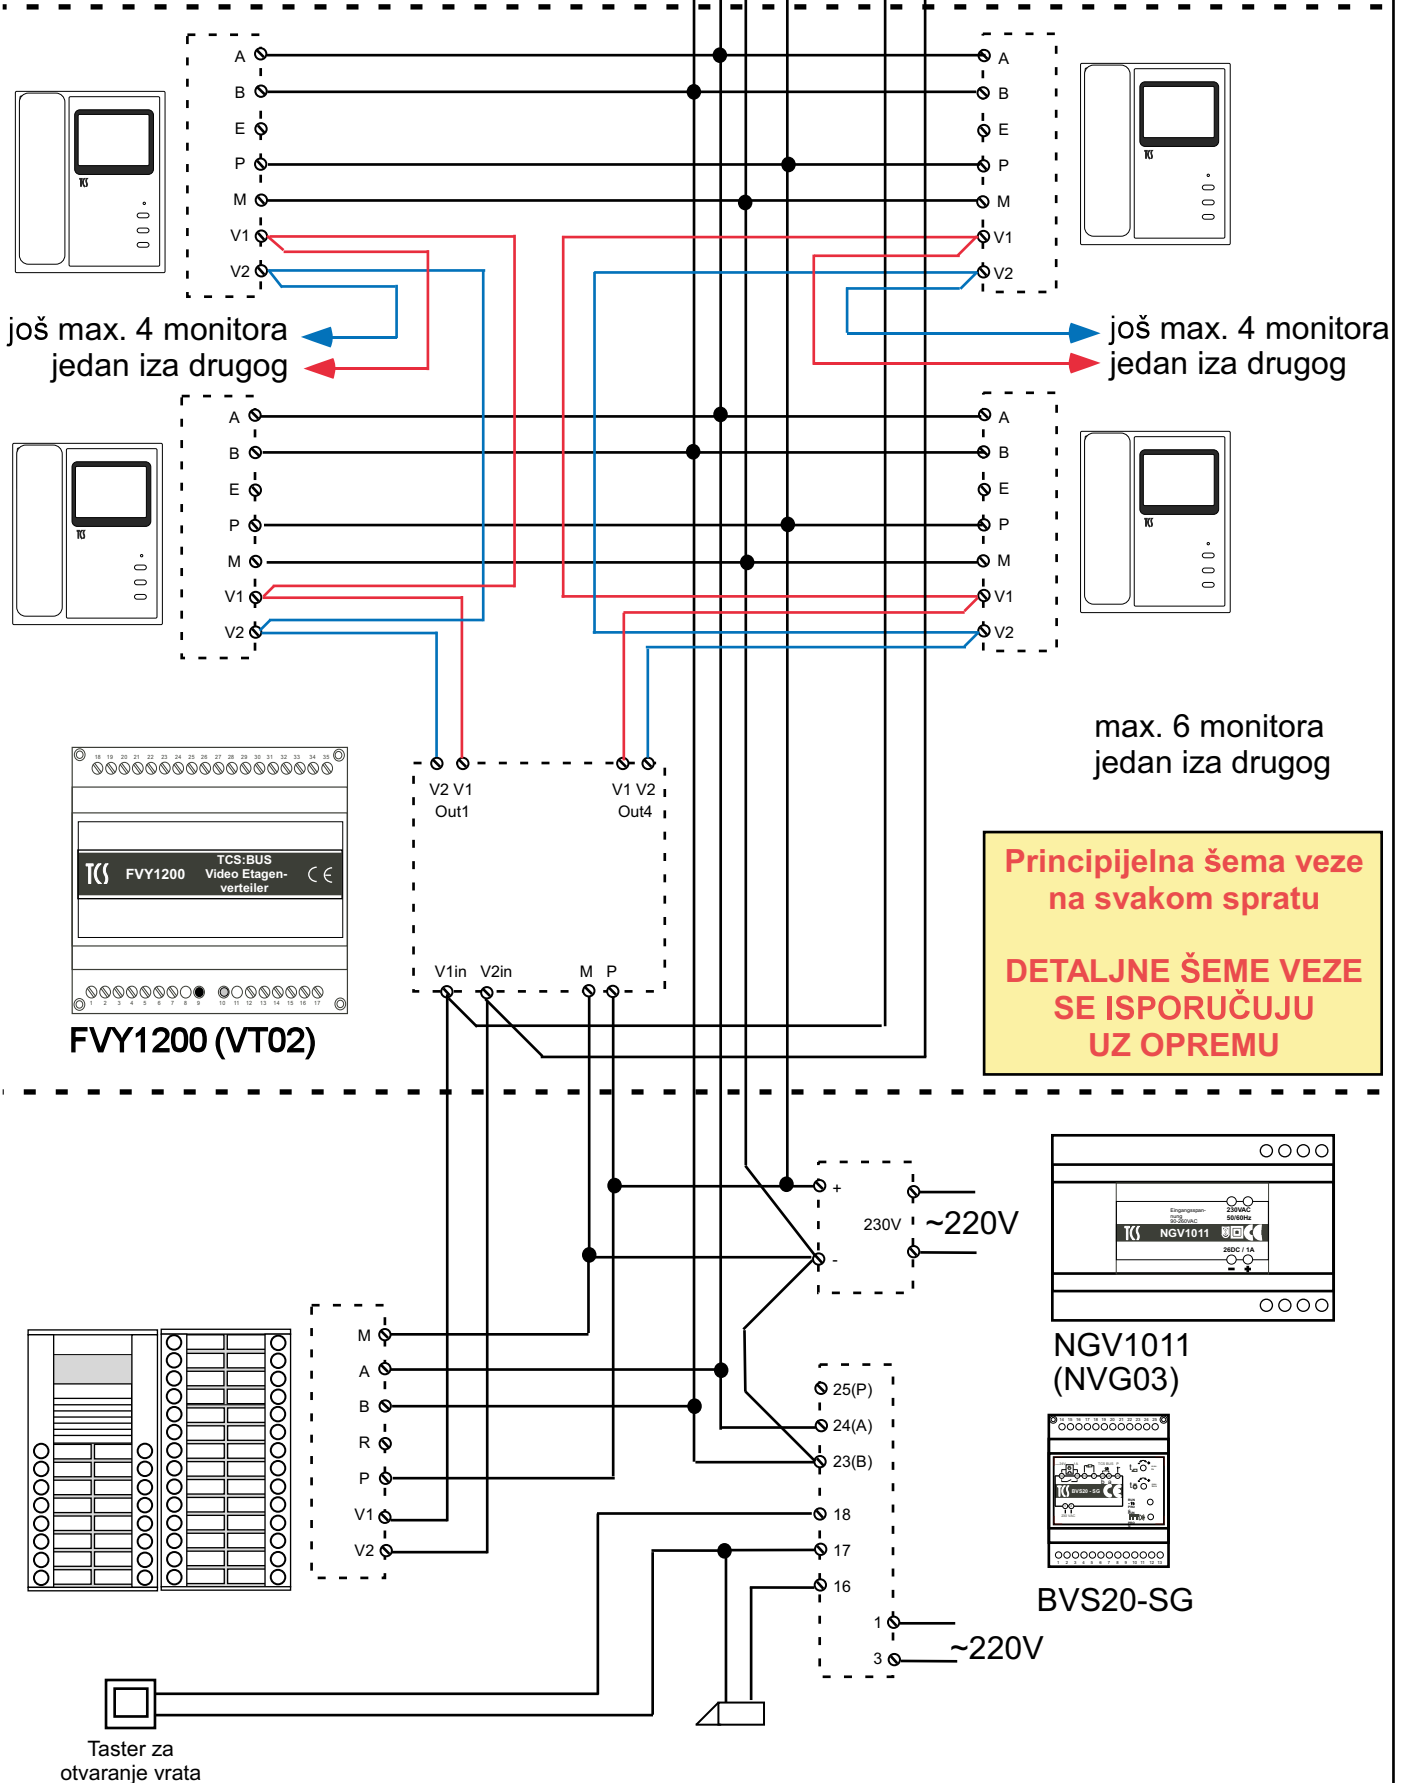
A
B
E
P
M
V1
V2

A
B
E
P
M
V1
V2

još max. 4 monitora jedan iza drugog

još max. 4 monitora jedan iza drugog

A
B
E
P
M
V1
V2

A
B
E
P
M
V1
V2

max. 6 monitora jedan iza drugog

V2 V1
Out1

V1 V2
Out4

V1in V2in M P

TCS FVY1200 TCS:BUS Video Etagenverteiler

FVY1200 (VT02)

Principijelna šema veze na svakom spratu

DETALJNE ŠEME VEZE SE ISPORUČUJU UZ OPREMU

+
230V
-
~220V

TCS NGV1011

NGV1011 (NVG03)

M
A
B
R
P
V1
V2

25(P)
24(A)
23(B)
18
17
16
1
3
~220V

BVS20-SG

Taster za otvaranje vrata